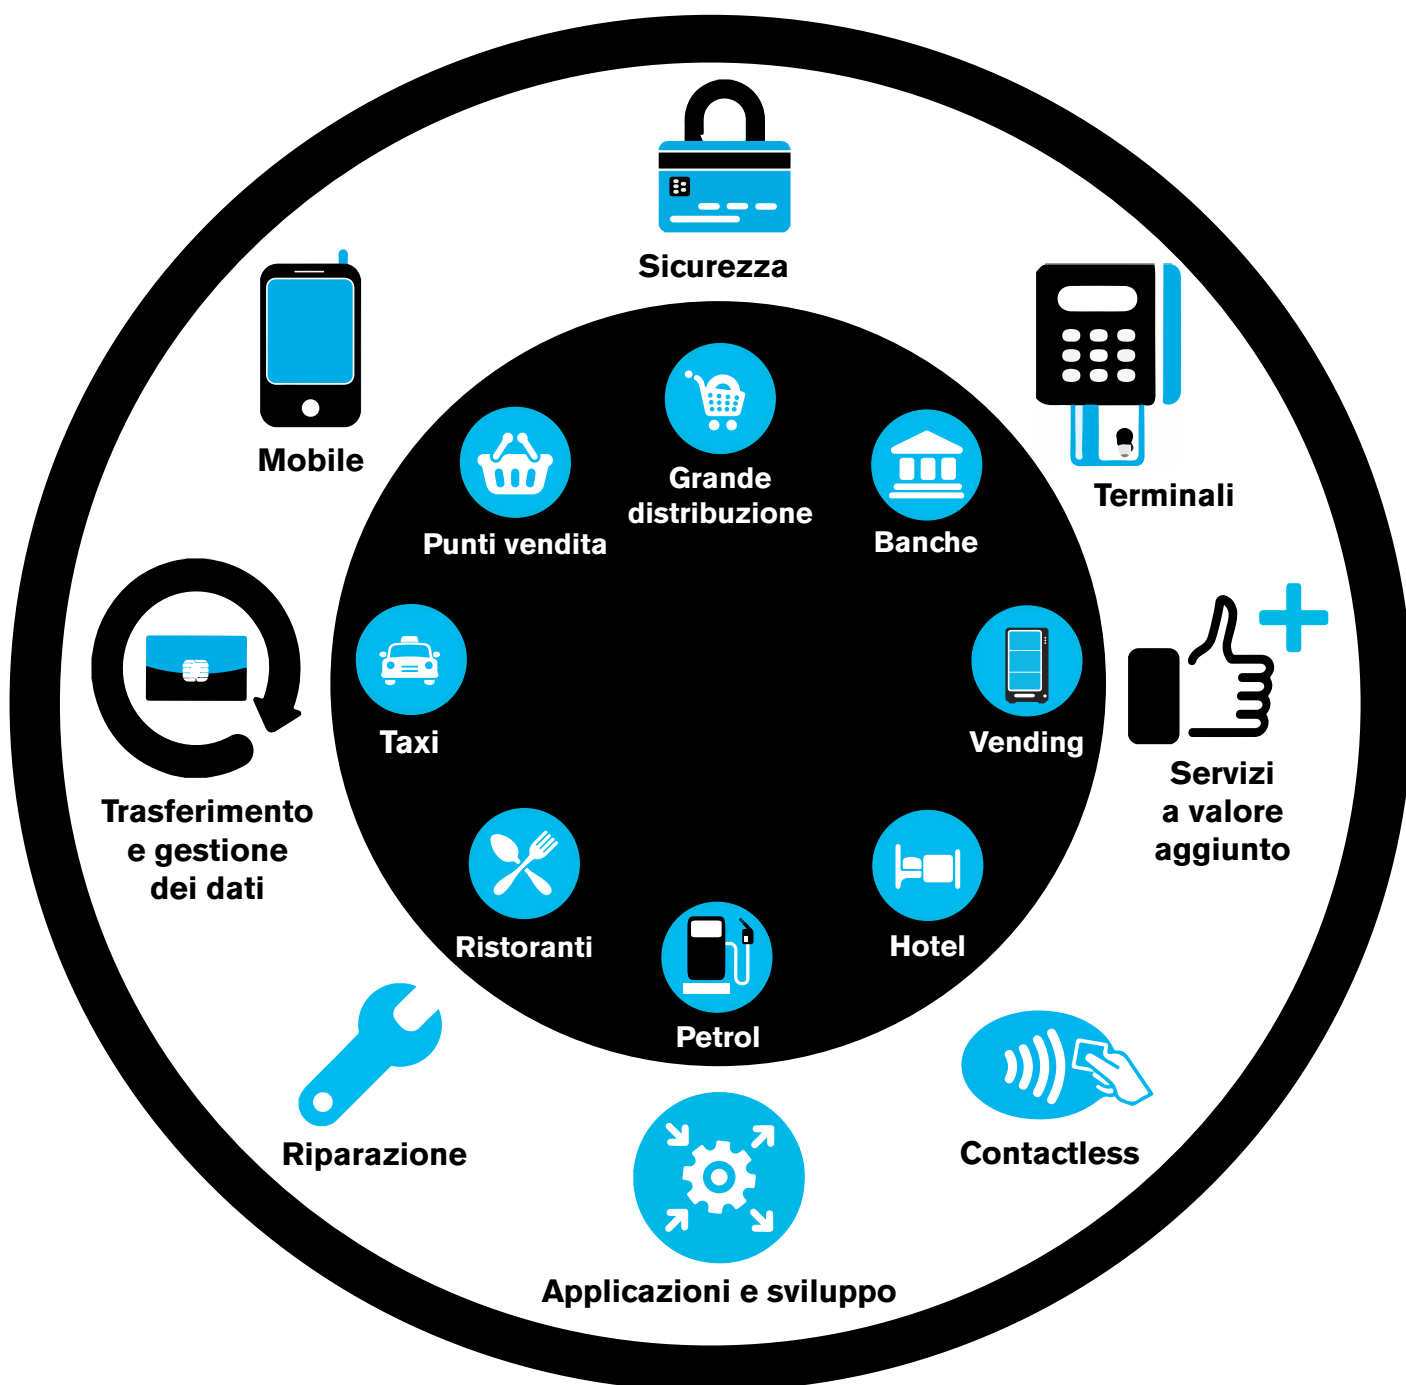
Sicurezza

Terminali

Servizi a valore aggiunto

Contactless

Applicazioni e sviluppo

Riparazione

Trasferimento e gestione dei dati

Mobile

Grande distribuzione

Banche

Vending

Hotel

Petrol

Ristoranti

Taxi

Punti vendita